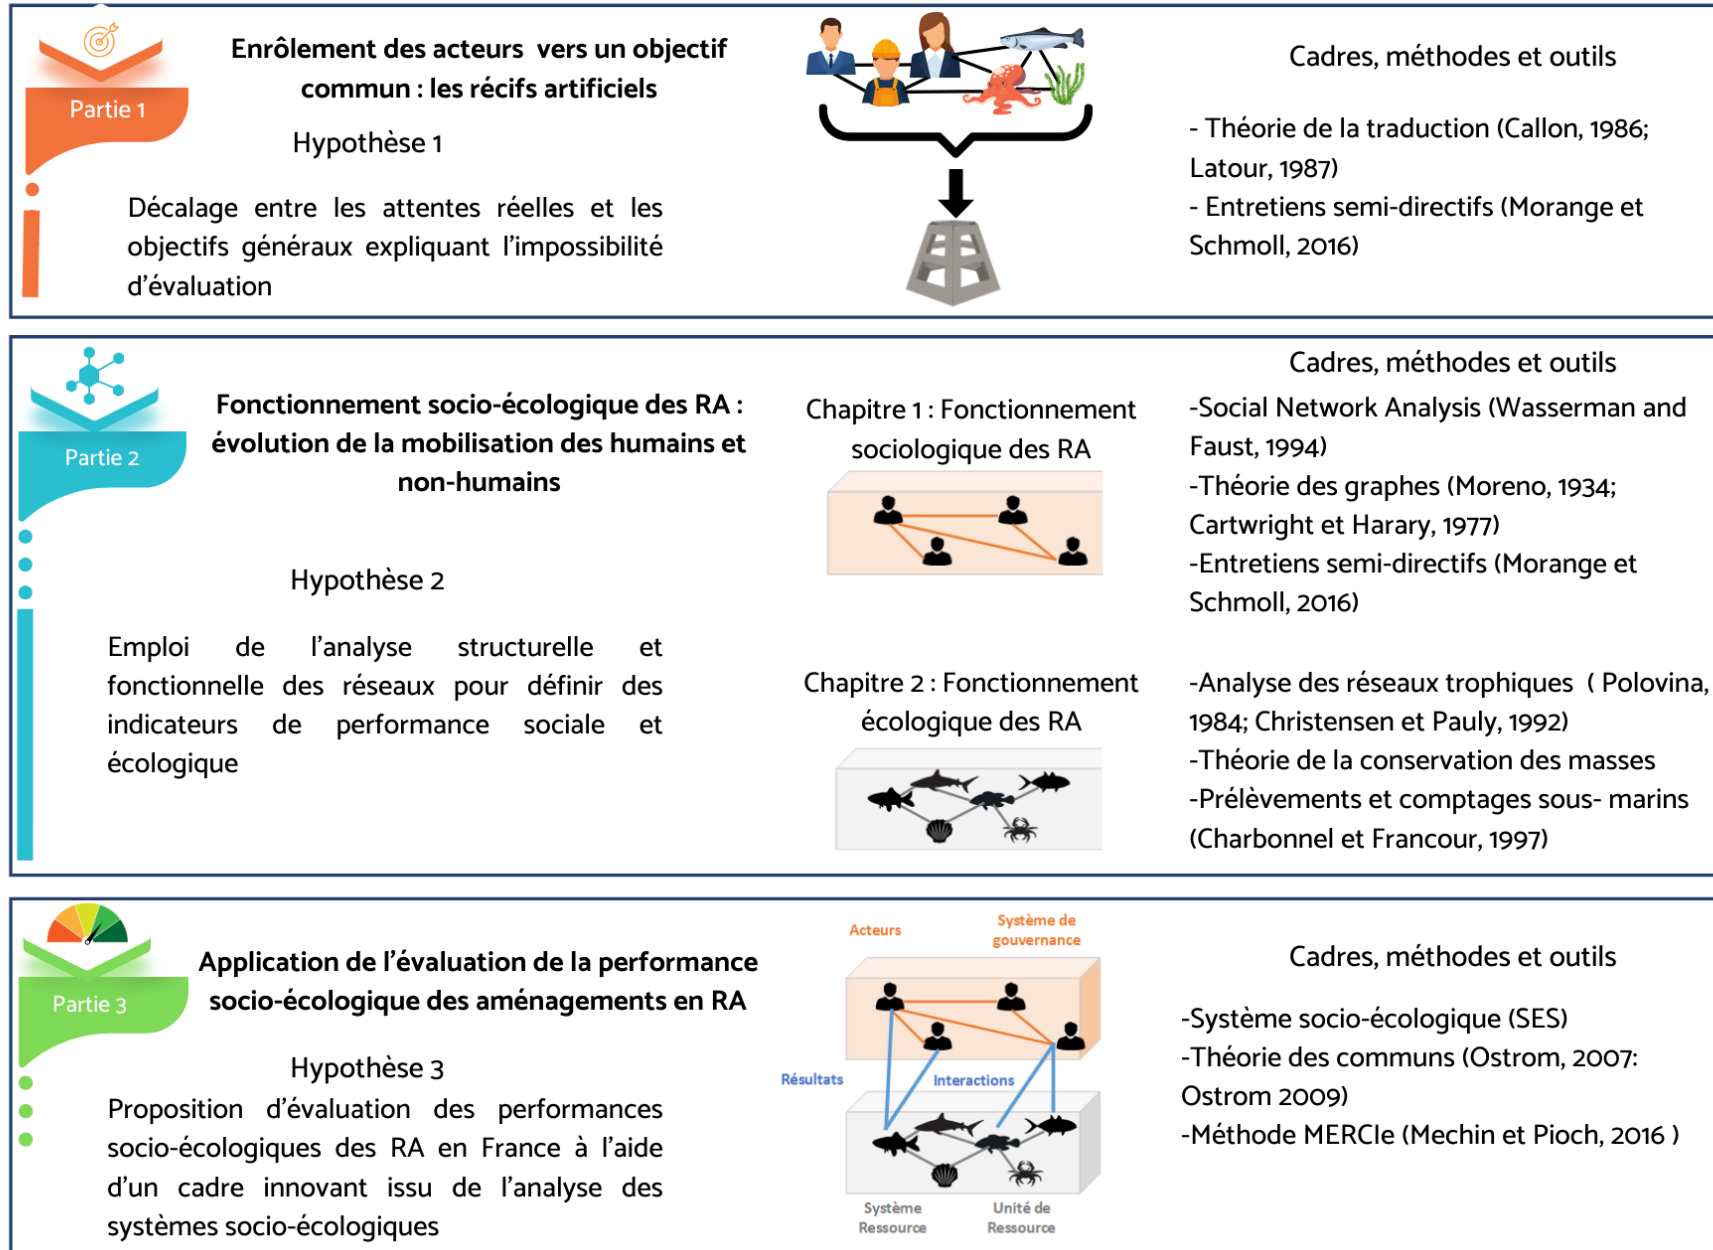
Partie 1

Enrôlement des acteurs vers un objectif commun : les récifs artificiels

Hypothèse 1

Décalage entre les attentes réelles et les objectifs généraux expliquant l'impossibilité d'évaluation

Cadres, méthodes et outils

- Théorie de la traduction (Callon, 1986; Latour, 1987)
- Entretiens semi-directifs (Morange et Schmoll, 2016)

Partie 2

Fonctionnement socio-écologique des RA : évolution de la mobilisation des humains et non-humains

Hypothèse 2

Emploi de l'analyse structurelle et fonctionnelle des réseaux pour définir des indicateurs de performance sociale et écologique

Chapitre 1 : Fonctionnement sociologique des RA

Chapitre 2 : Fonctionnement écologique des RA

Cadres, méthodes et outils

-Social Network Analysis (Wasserman and Faust, 1994)
-Théorie des graphes (Moreno, 1934; Cartwright et Harary, 1977)
-Entretiens semi-directifs (Morange et Schmoll, 2016)

-Analyse des réseaux trophiques ( Polovina, 1984; Christensen et Pauly, 1992)
-Théorie de la conservation des masses
-Prélèvements et comptages sous- marins (Charbonnel et Francour, 1997)

Partie 3

Application de l'évaluation de la performance socio-écologique des aménagements en RA

Hypothèse 3

Proposition d'évaluation des performances socio-écologiques des RA en France à l'aide d'un cadre innovant issu de l'analyse des systèmes socio-écologiques

Acteurs

Système de gouvernance

Résultats

Interactions

Système Ressource

Unité de Ressource

Cadres, méthodes et outils

-Système socio-écologique (SES)
-Théorie des communs (Ostrom, 2007: Ostrom 2009)
-Méthode MERCIe (Mechin et Pioch, 2016 )